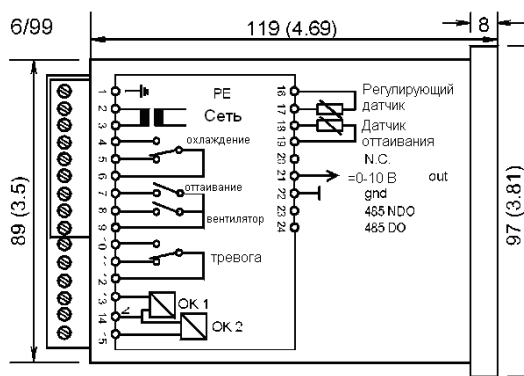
6/99

119 (4.69)

8

89 (3.5)

97 (3.81)

1 2 3 4 5 6 7 8 9 10 11 12 13 14 15

PE

Сеть

охлаждение

оттаивание

вентилятор

тревога

OK 1

OK 2

16 17 18 19 20 21 22 23 24

Регулирующий датчик

Датчик оттаивания

N.C.

=0-10 B

out

gnd

485 NDO

485 DO